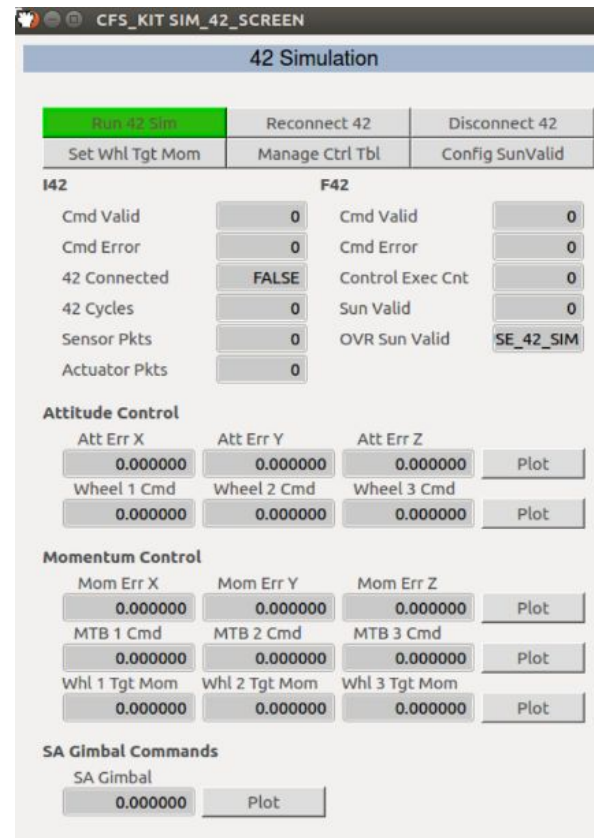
CFS_KIT SIM_42_SCREEN

42 Simulation

| Run 42 Sim | Reconnect 42 | Disconnect 42 |
|---|---|---|
| Set Whl Tgt Mom | Manage Ctrl Tbl | Config SunValid |

I42

| | |
|---|---|
| Cmd Valid | 0 |
| Cmd Error | 0 |
| 42 Connected | FALSE |
| 42 Cycles | 0 |
| Sensor Pkts | 0 |
| Actuator Pkts | 0 |

F42

| | |
|---|---|
| Cmd Valid | 0 |
| Cmd Error | 0 |
| Control Exec Cnt | 0 |
| Sun Valid | 0 |
| OVR Sun Valid | SE_42_SIM |

Attitude Control

| Att Err X | Att Err Y | Att Err Z | |
|---|---|---|---|
| 0.000000 | 0.000000 | 0.000000 | Plot |
| Wheel 1 Cmd | Wheel 2 Cmd | Wheel 3 Cmd | |
| 0.000000 | 0.000000 | 0.000000 | Plot |

Momentum Control

| Mom Err X | Mom Err Y | Mom Err Z | |
|---|---|---|---|
| 0.000000 | 0.000000 | 0.000000 | Plot |
| MTB 1 Cmd | MTB 2 Cmd | MTB 3 Cmd | |
| 0.000000 | 0.000000 | 0.000000 | Plot |
| Whl 1 Tgt Mom | Whl 2 Tgt Mom | Whl 3 Tgt Mom | |
| 0.000000 | 0.000000 | 0.000000 | Plot |

SA Gimbal Commands

SA Gimbal
0.000000 Plot